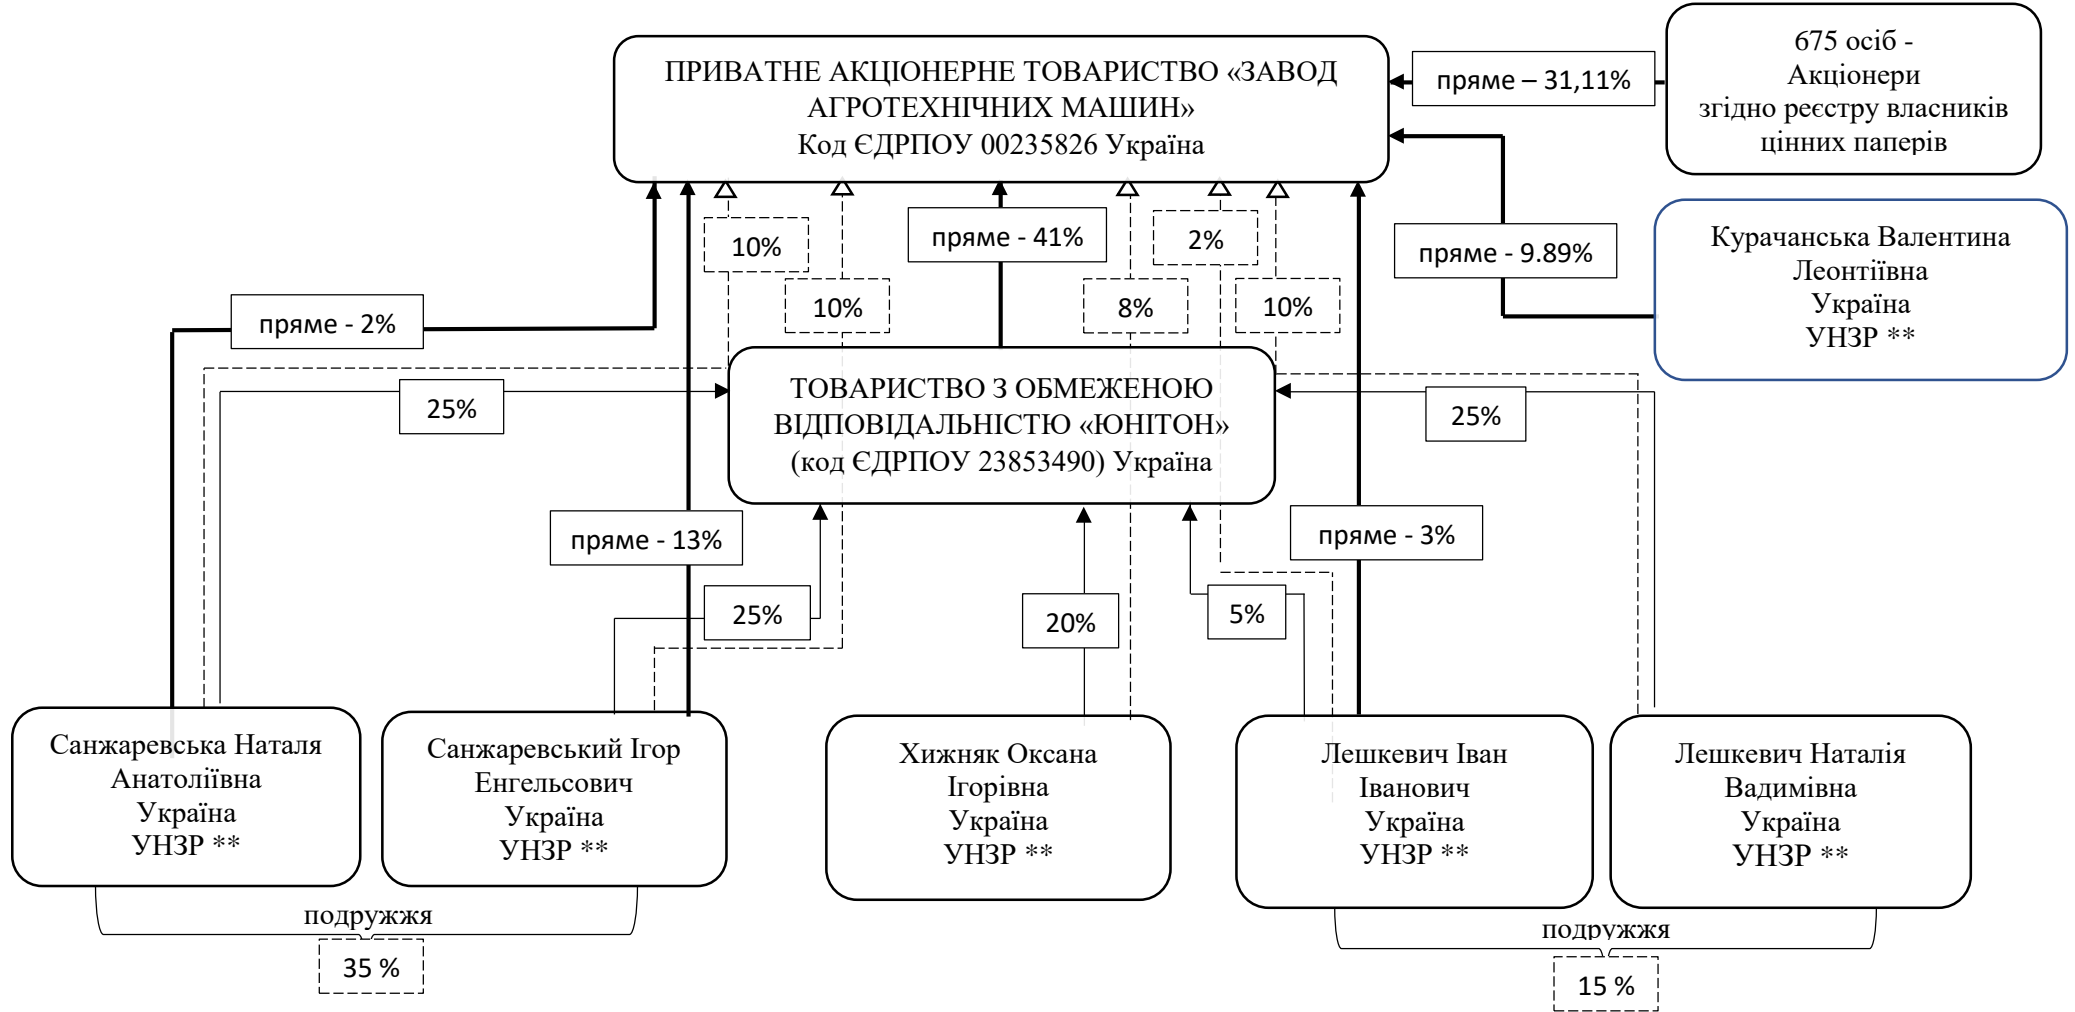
ПРИВАТНЕ АКЦІОНЕРНЕ ТОВАРИСТВО «ЗАВОД АГРОТЕХНІЧНИХ МАШИН»
Код ЄДРПОУ 00235826 Україна

пряме – 31,11%

675 осіб -
Акціонери
згідно реєстру власників
цінних паперів

Курачанська Валентина
Леонтіївна
Україна
УНЗР **

пряме - 9.89%

пряме - 41%

10%

10%

2%

8%

10%

пряме - 2%

25%

25%

ТОВАРИСТВО З ОБМЕЖЕНОЮ ВІДПОВІДАЛЬНІСТЮ «ЮНІТОН»
(код ЄДРПОУ 23853490) Україна

пряме - 13%

25%

20%

5%

пряме - 3%

Санжаревська Наталя
Анатоліївна
Україна
УНЗР **

Санжаревський Ігор
Енгельсович
Україна
УНЗР **

Хижняк Оксана
Ігорівна
Україна
УНЗР **

Лешкевич Іван
Іванович
Україна
УНЗР **

Лешкевич Наталія
Вадимівна
Україна
УНЗР **

подружжя

35 %

подружжя

15 %